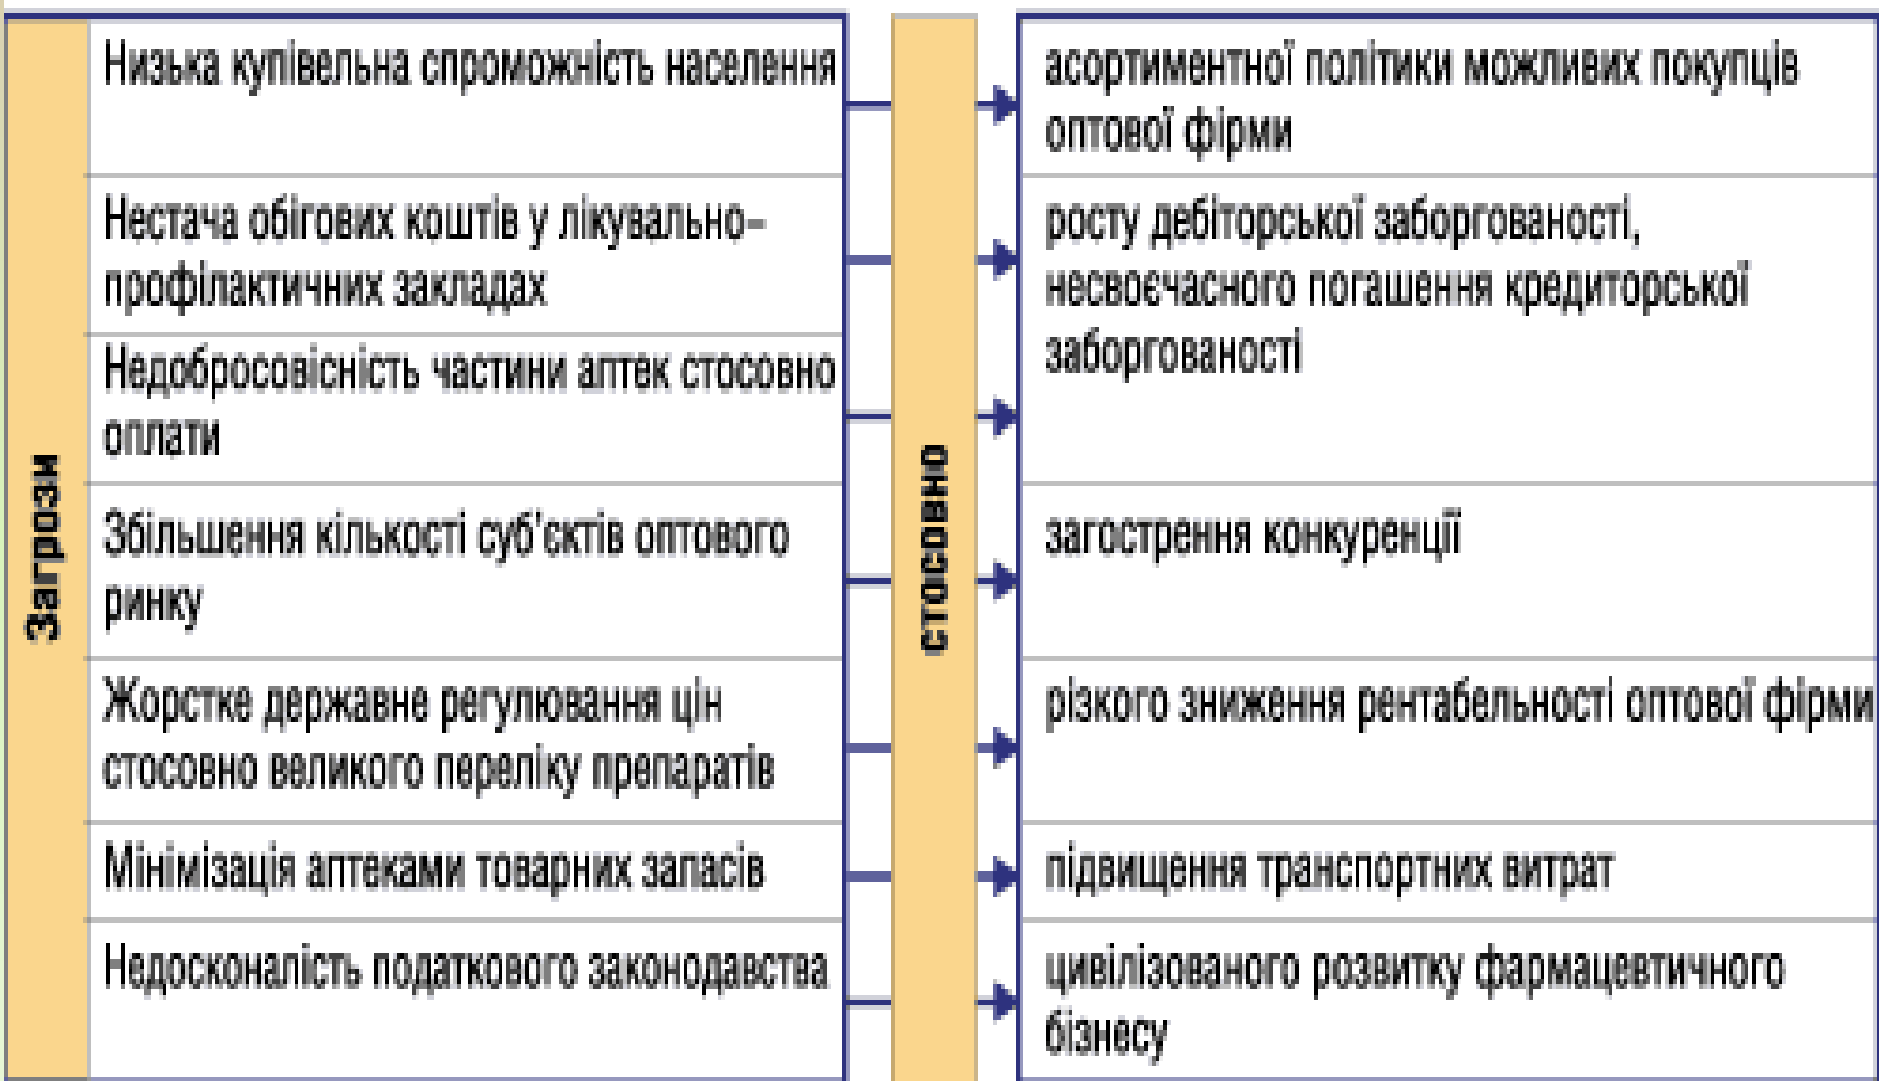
Загрози

Низька купівельна спроможність населення

Нестача обігових коштів у лікувально-профілактичних закладах

Недобросовісність частини аптек стосовно оплати

Збільшення кількості суб'єктів оптового ринку

Жорстке державне регулювання цін стосовно великого переліку препаратів

Мінімізація аптеками товарних запасів

Недосконалість податкового законодавства

стосовно

асортиментної політики можливих покупців оптової фірми

росту дебіторської заборгованості, несвоєчасного погашення кредиторської заборгованості

загострення конкуренції

різкого зниження рентабельності оптової фірми

підвищення транспортних витрат

цивілізованого розвитку фармацевтичного бізнесу